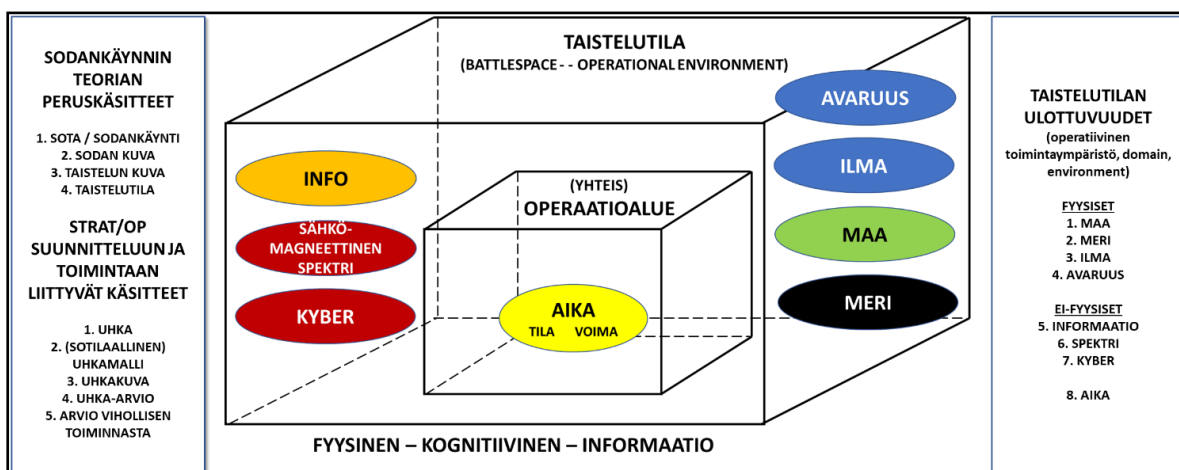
SODANKÄYNNIN TEORIAN PERUSKÄSITTEET

1. SOTA / SODANKÄYNTI
2. SODAN KUVA
3. TAISTELUN KUVA
4. TAISTELUTILA

STRAT/OP SUUNNITTELUUN JA TOIMINTAAN LIITTYVÄT KÄSITTEET

1. UHKA
2. (SOTILAALLINEN) UHKAMALLI
3. UHKAKUVA
4. UHKA-ARVIO
5. ARVIO VIHOLLISEN TOIMINNASTA

TAISTELUTILA
(BATTLESPACE - - OPERATIONAL ENVIRONMENT)

INFO
SÄHKÖ-MAGNEETTINEN SPEKTRI
KYBER

(YHTEIS)
OPERAATIOALUE

AIKA
TILA VOIMA

AVARUUS
ILMA
MAA
MERI

FYYSINEN – KOGNITIIVINEN – INFORMAATIO

TAISTELUTILAN ULOTTUVUUDET
(operatiivinen toimintaympäristö, domain, environment)

FYYSISET
1. MAA
2. MERI
3. ILMA
4. AVARUUS

EI-FYYSISET
5. INFORMAATIO
6. SPEKTRI
7. KYBER

8. AIKA